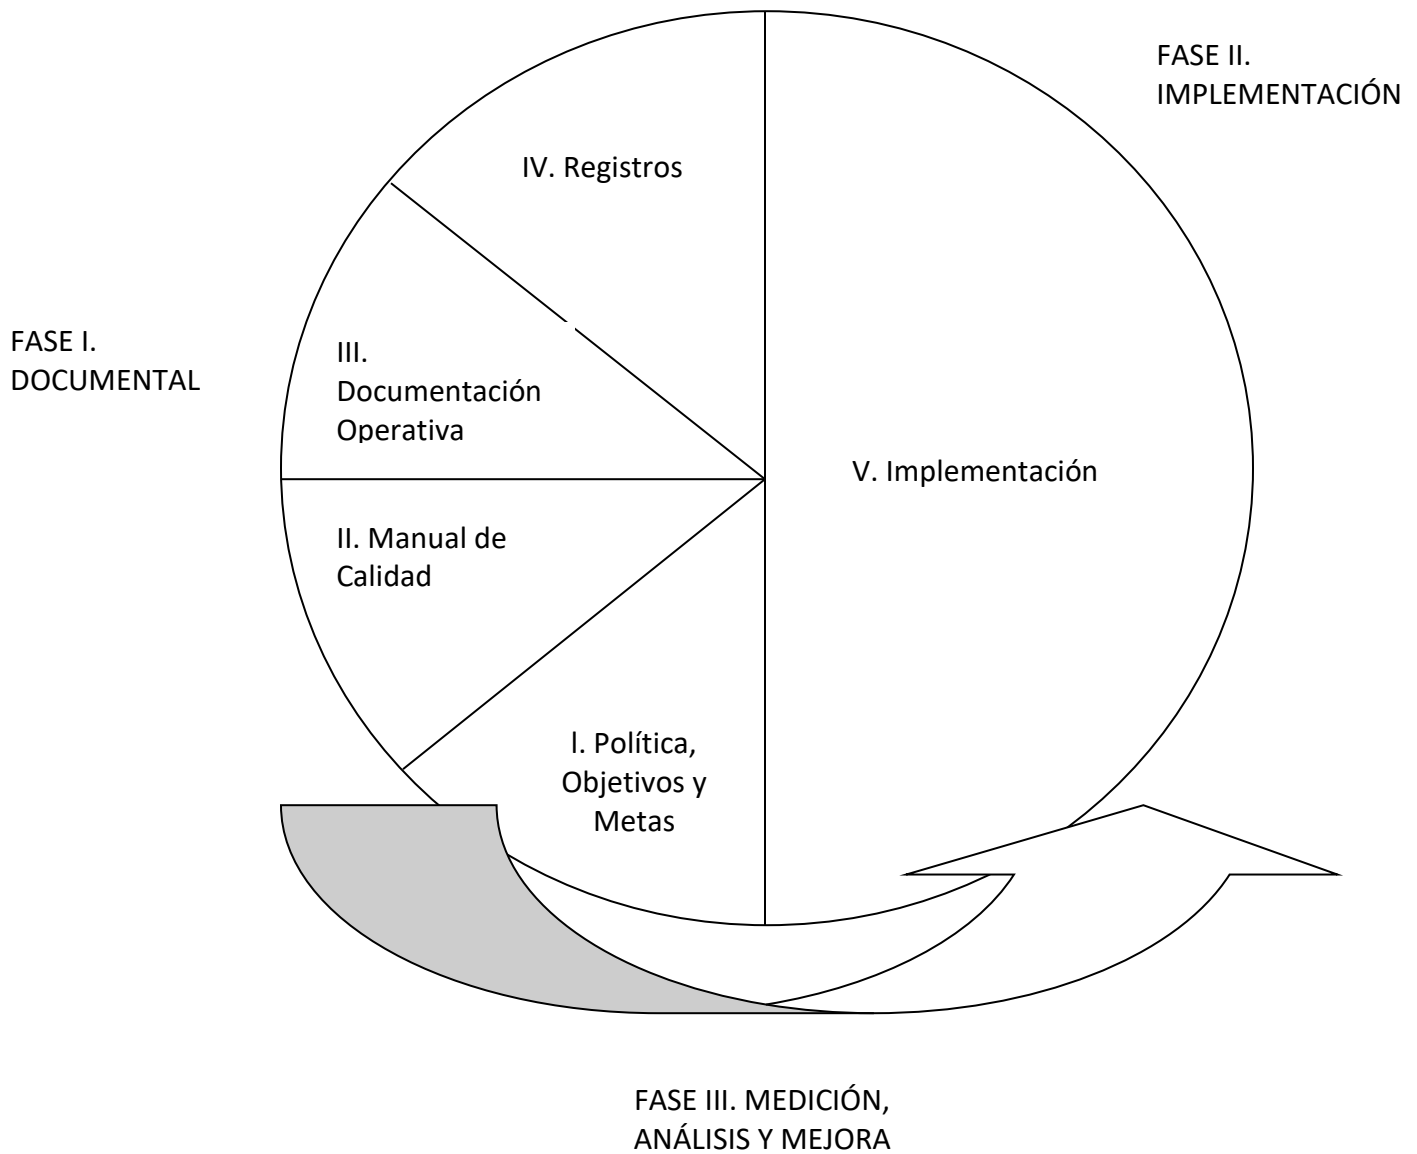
FASE II. IMPLEMENTACIÓN

IV. Registros

FASE I. DOCUMENTAL

III. Documentación Operativa

V. Implementación

II. Manual de Calidad

l. Política, Objetivos y Metas

FASE III. MEDICIÓN, ANÁLISIS Y MEJORA